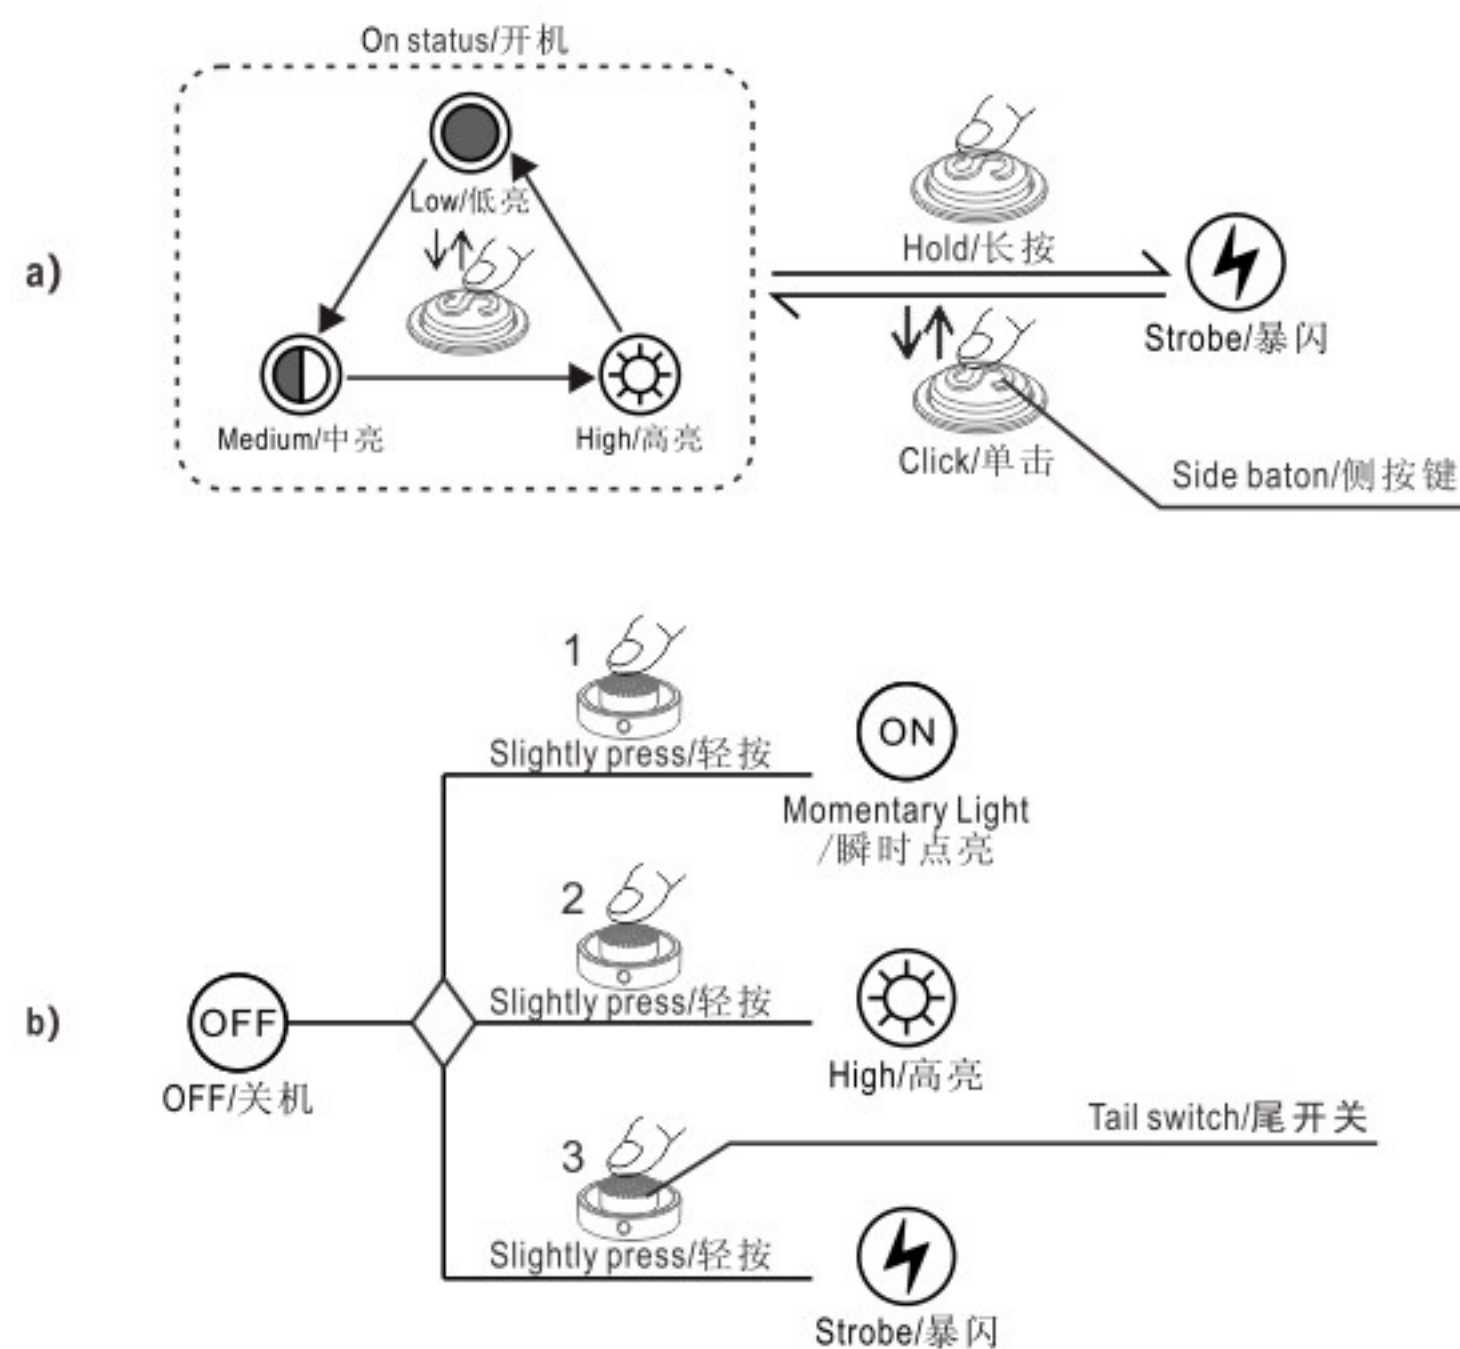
a)

On status/开机

Low/低亮

Medium/中亮

High/高亮

Hold/长按

Strobe/暴闪

Click/单击

Side baton/侧按键

b)

1

Slightly press/轻按

ON

Momentary Light /瞬时点亮

2

Slightly press/轻按

OFF

OFF/关机

High/高亮

Tail switch/尾开关

3

Slightly press/轻按

Strobe/暴闪